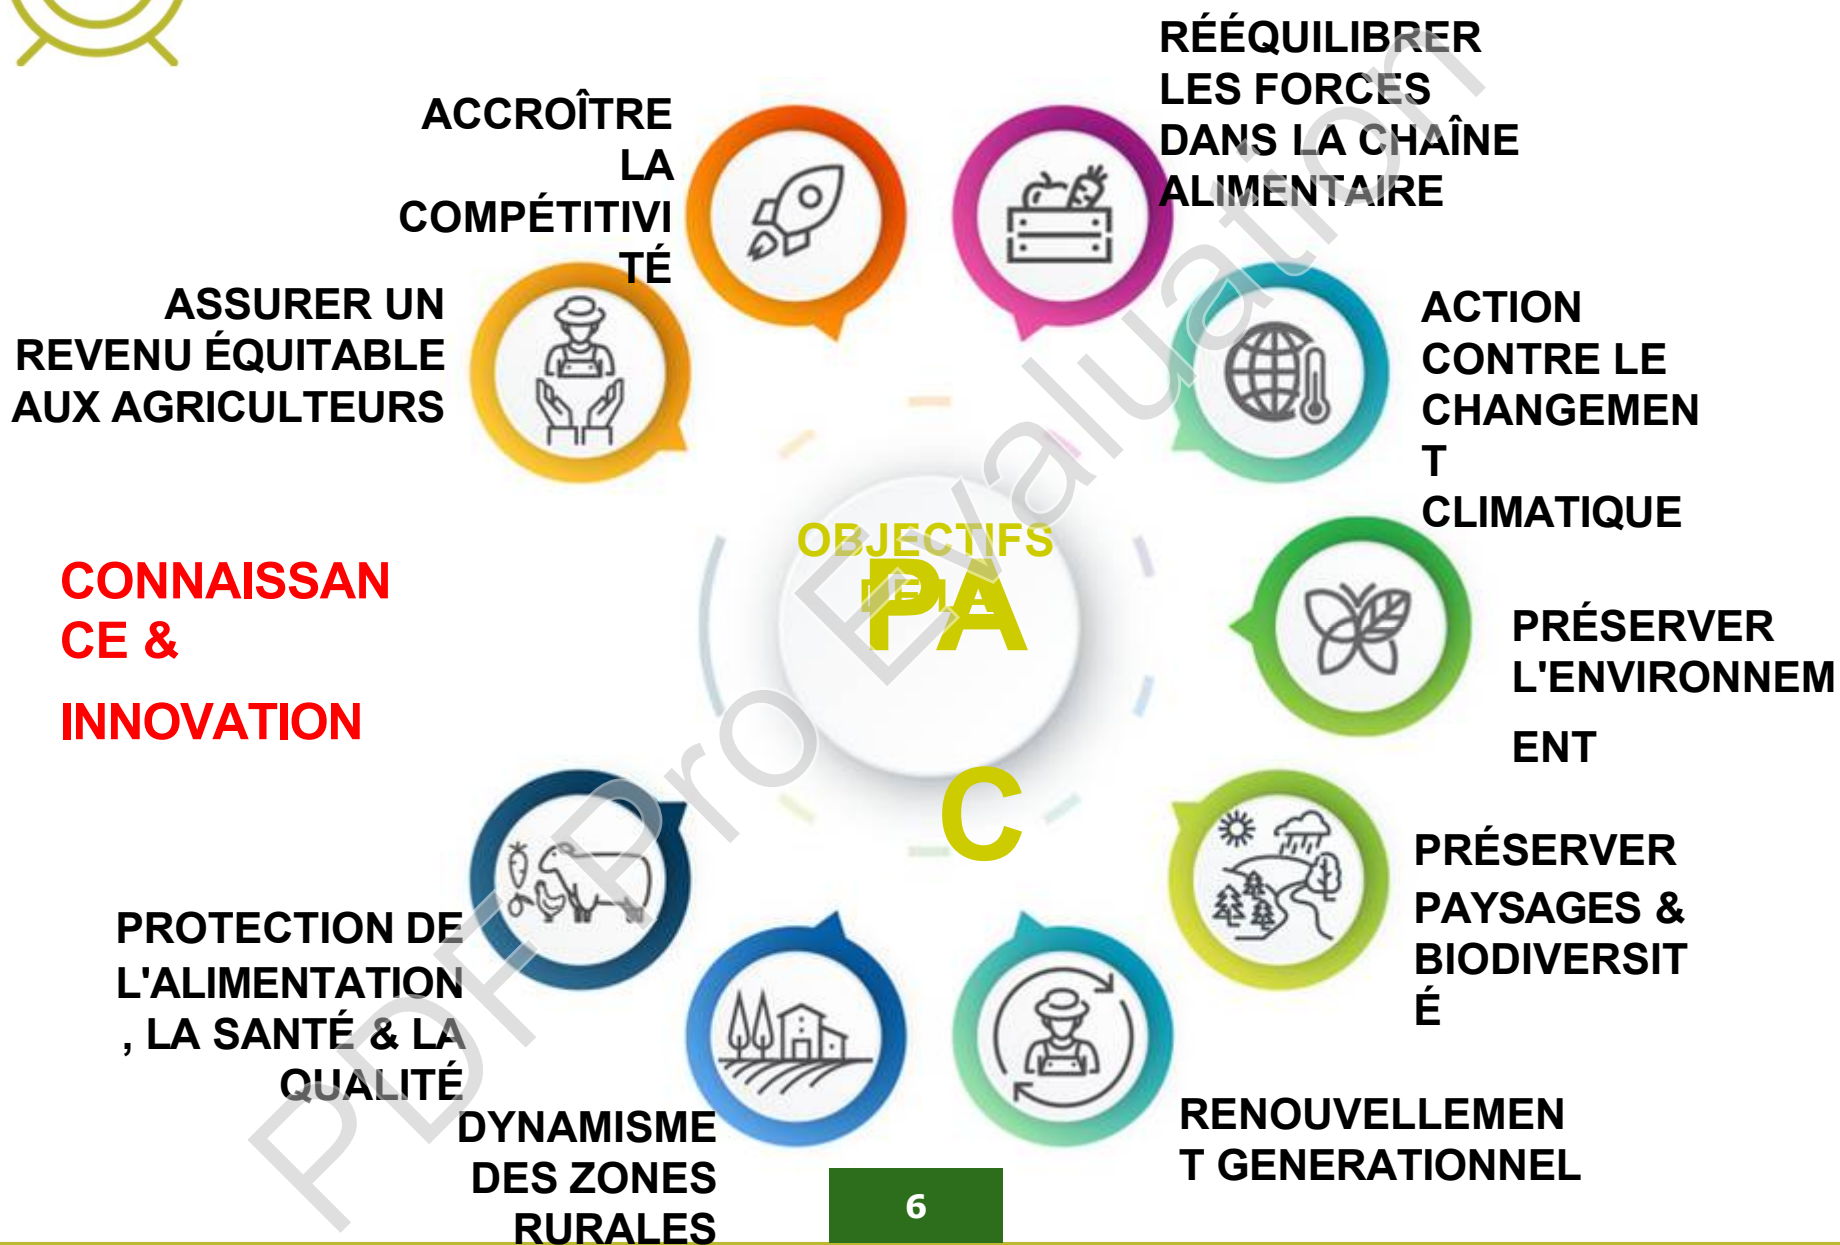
ACCROÎTRE LA COMPÉTITIVITÉ

RÉÉQUILIBRER LES FORCES DANS LA CHAÎNE ALIMENTAIRE

ASSURER UN REVENU ÉQUITABLE AUX AGRICULTEURS

ACTION CONTRE LE CHANGEMENT CLIMATIQUE

CONNAISSANCE &

INNOVATION

OBJECTIFS DE LA PAC

PRÉSERVER L'ENVIRONNEMENT

PRÉSERVER PAYSAGES & BIODIVERSITÉ

PROTECTION DE L'ALIMENTATION, LA SANTÉ & LA QUALITÉ

DYNAMISME DES ZONES RURALES

RENOUVELLEMENT GENERATIONNEL

6

PDF Pro Evaluation